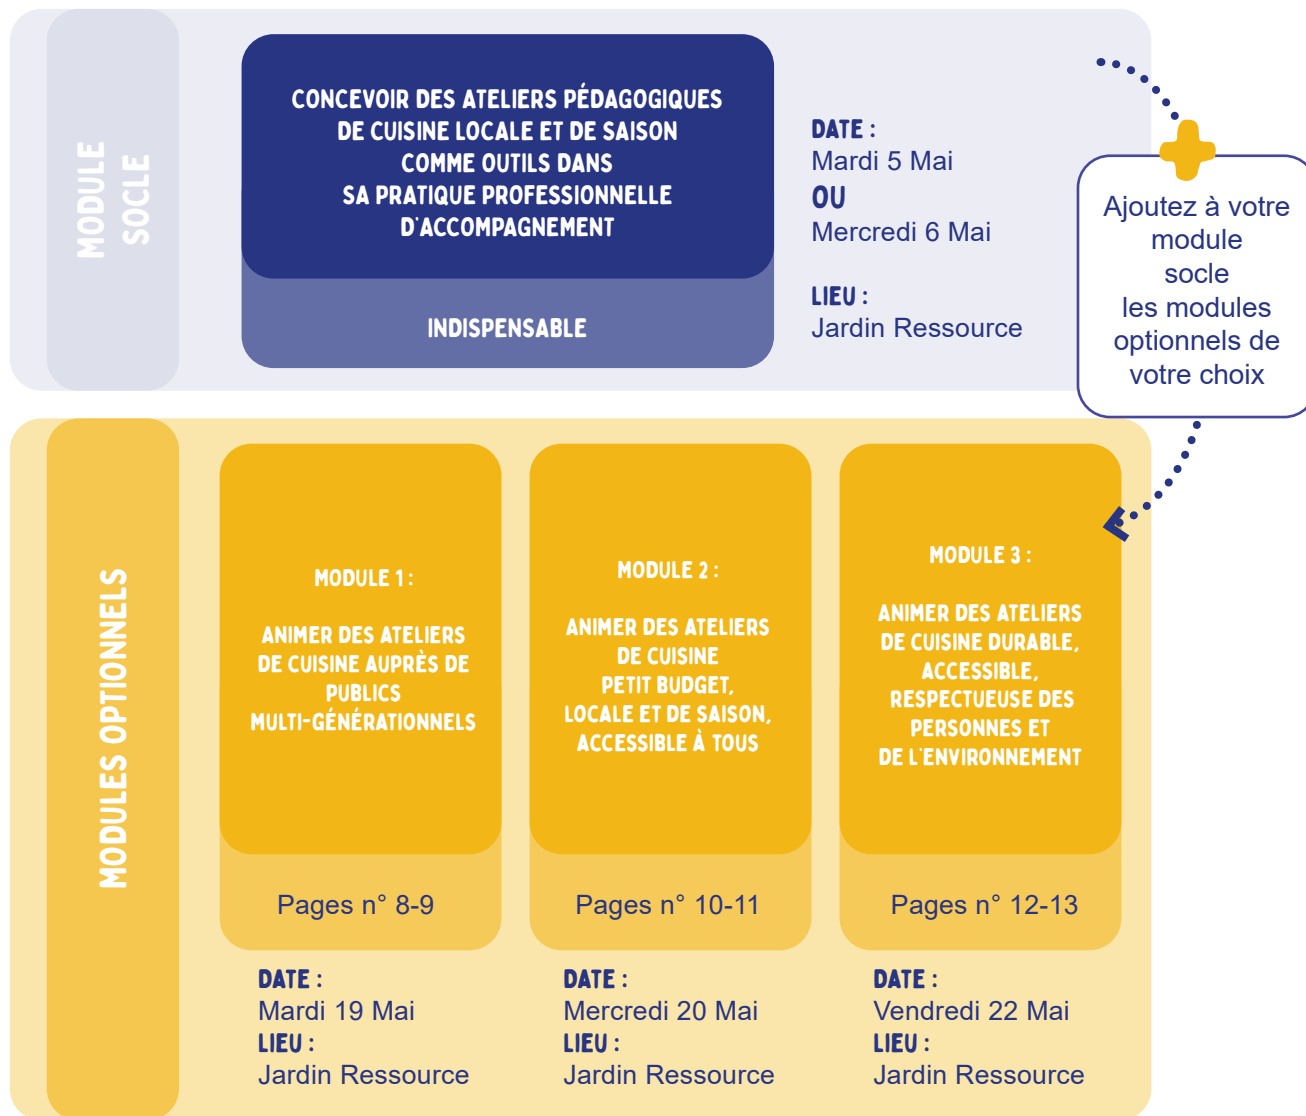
MODULE SOCLE

CONCEVOIR DES ATELIERS PÉDAGOGIQUES DE CUISINE LOCALE ET DE SAISON COMME OUTILS DANS SA PRATIQUE PROFESSIONNELLE D'ACCOMPAGNEMENT

INDISPENSABLE

DATE :
Mardi 5 Mai
OU
Mercredi 6 Mai

LIEU :
Jardin Ressource

Ajoutez à votre module socle les modules optionnels de votre choix

MODULES OPTIONNELS

MODULE 1 :

ANIMER DES ATELIERS DE CUISINE AUPRÈS DE PUBLICS MULTI-GÉNÉRATIONNELS

Pages n° 8-9

MODULE 2 :

ANIMER DES ATELIERS DE CUISINE PETIT BUDGET, LOCALE ET DE SAISON, ACCESSIBLE À TOUS

Pages n° 10-11

MODULE 3 :

ANIMER DES ATELIERS DE CUISINE DURABLE, ACCESSIBLE, RESPECTUEUSE DES PERSONNES ET DE L'ENVIRONNEMENT

Pages n° 12-13

DATE :
Mardi 19 Mai
LIEU :
Jardin Ressource

DATE :
Mercredi 20 Mai
LIEU :
Jardin Ressource

DATE :
Vendredi 22 Mai
LIEU :
Jardin Ressource